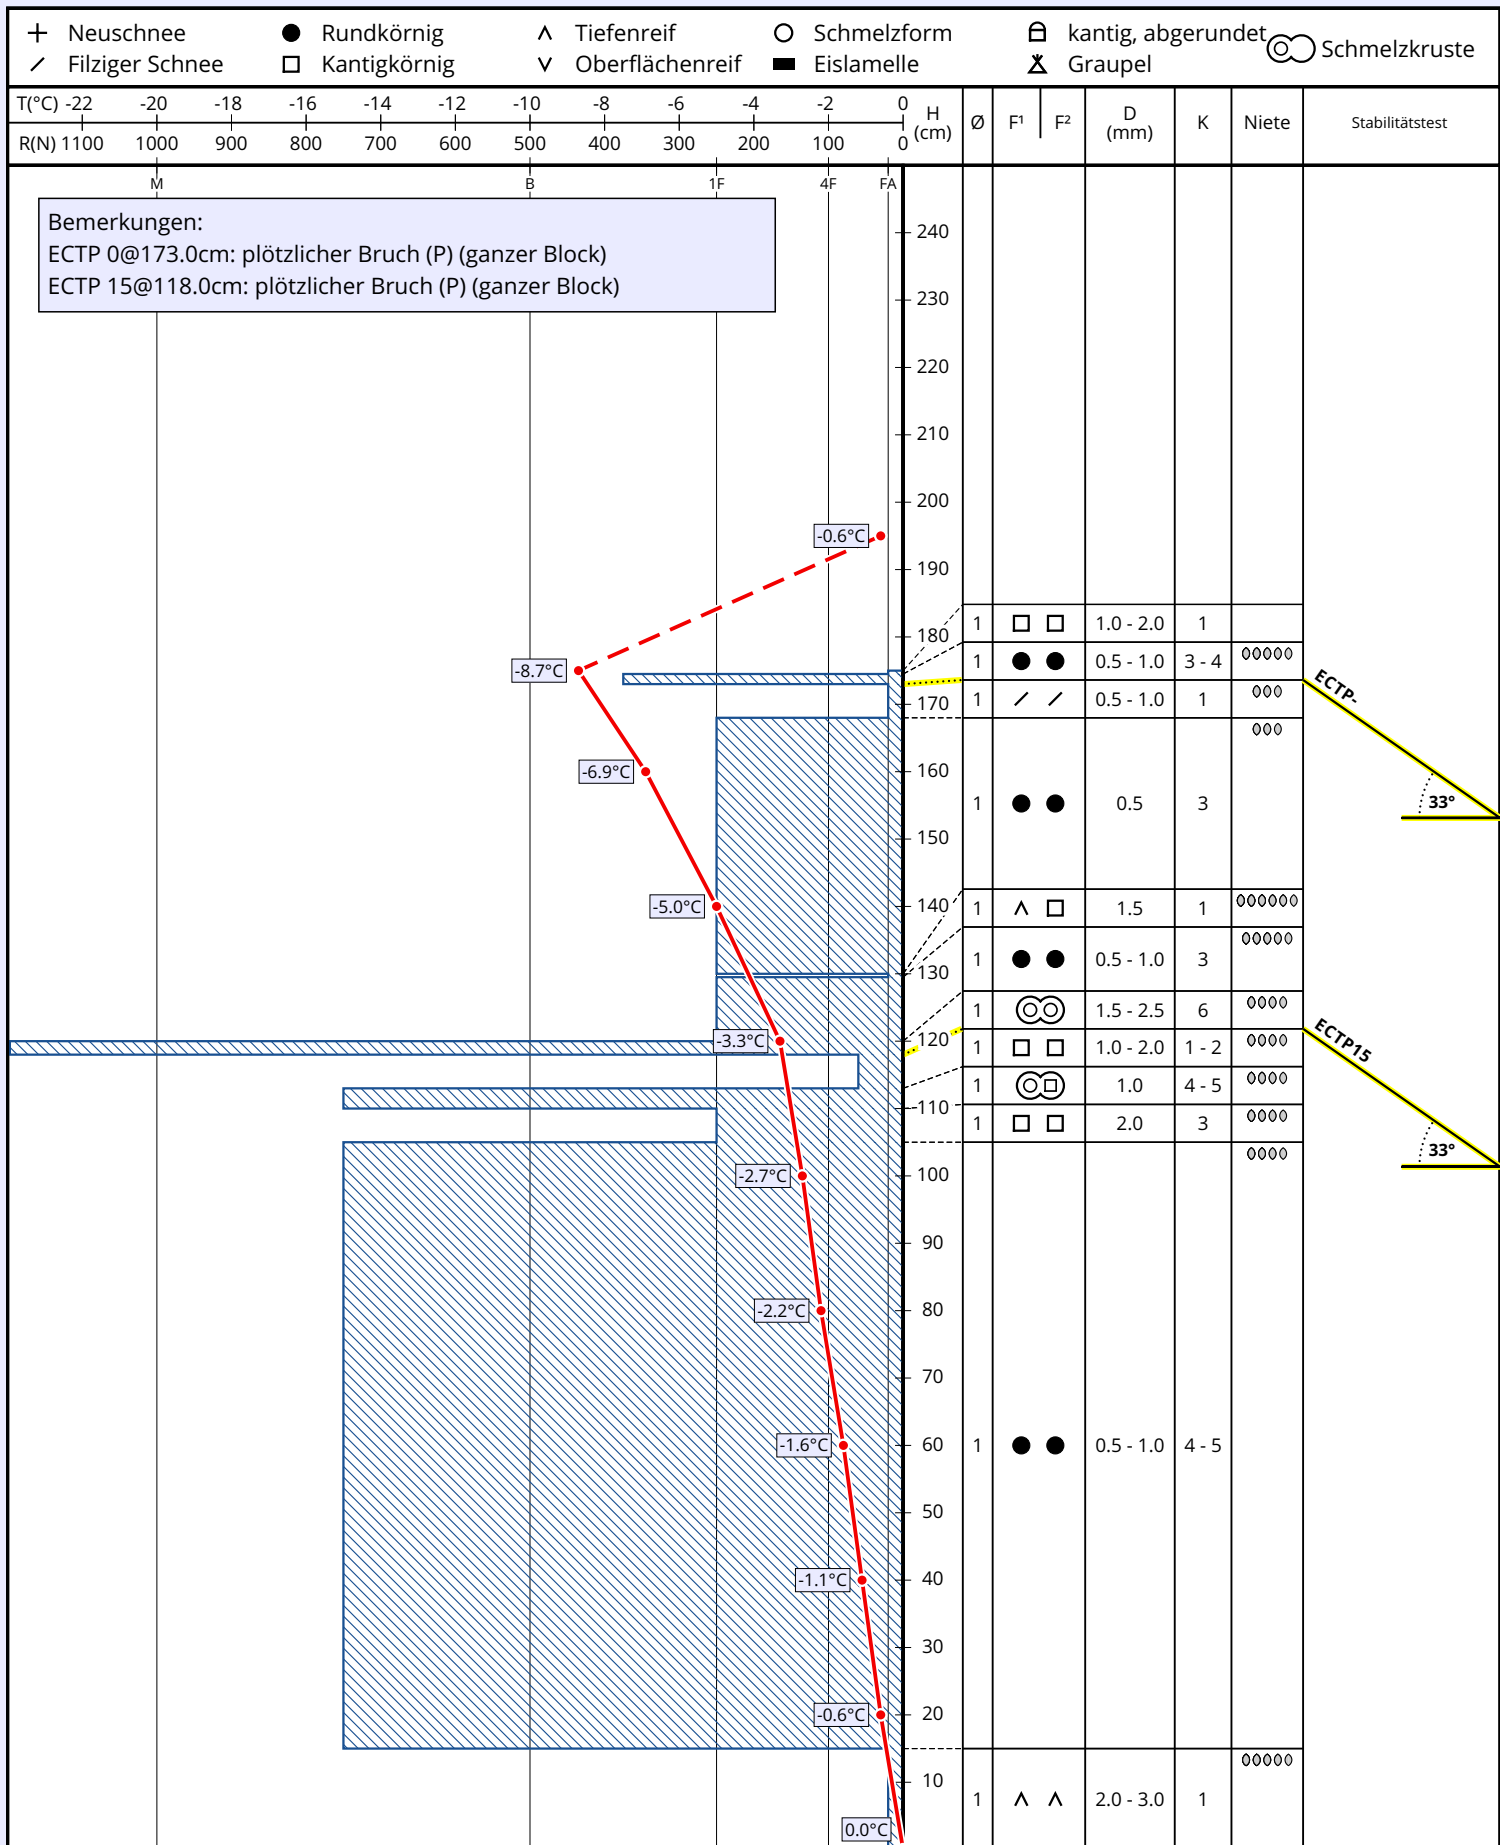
+ Neuschnee
⁄ Filziger Schnee
● Rundkörnig
□ Kantigkörnig
∧ Tiefenreif
∨ Oberflächenreif
○ Schmelzform
■ Eislamelle
kantig, abgerundet
Graupel
Schmelzkruste

| T(°C) | -22 | -20 | -18 | -16 | -14 | -12 | -10 | -8 | -6 | -4 | -2 | 0 |
|---|---|---|---|---|---|---|---|---|---|---|---|---|
| R(N) | 1100 | 1000 | 900 | 800 | 700 | 600 | 500 | 400 | 300 | 200 | 100 | 0 |

H (cm)

M B 1F 4F FA

Bemerkungen:
ECTP 0@173.0cm: plötzlicher Bruch (P) (ganzer Block)
ECTP 15@118.0cm: plötzlicher Bruch (P) (ganzer Block)

240 230 220 210 200 190 180 170 160 150 140 130 120 110 100 90 80 70 60 50 40 30 20 10

-0.6°C
-8.7°C
-6.9°C
-5.0°C
-3.3°C
-2.7°C
-2.2°C
-1.6°C
-1.1°C
-0.6°C
0.0°C

| Ø | F¹ | F² | D (mm) | K | Niete | Stabilitätstest |
|---|---|---|---|---|---|---|
| 1 | □ | □ | 1.0 - 2.0 | 1 | | |
| 1 | ● | ● | 0.5 - 1.0 | 3 - 4 | 00000 | ECTP- |
| 1 | ⁄ | ⁄ | 0.5 - 1.0 | 1 | 000 | |
| 1 | ● | ● | 0.5 | 3 | 000 | 33° |
| 1 | ∧ | □ | 1.5 | 1 | 000000 | |
| 1 | ● | ● | 0.5 - 1.0 | 3 | 00000 | |
| 1 | | | 1.5 - 2.5 | 6 | 0000 | |
| 1 | □ | □ | 1.0 - 2.0 | 1 - 2 | 0000 | ECTP15 |
| 1 | | | 1.0 | 4 - 5 | 0000 | |
| 1 | □ | □ | 2.0 | 3 | 0000 | 33° |
| 1 | ● | ● | 0.5 - 1.0 | 4 - 5 | 0000 | |
| 1 | ∧ | ∧ | 2.0 - 3.0 | 1 | 00000 | |